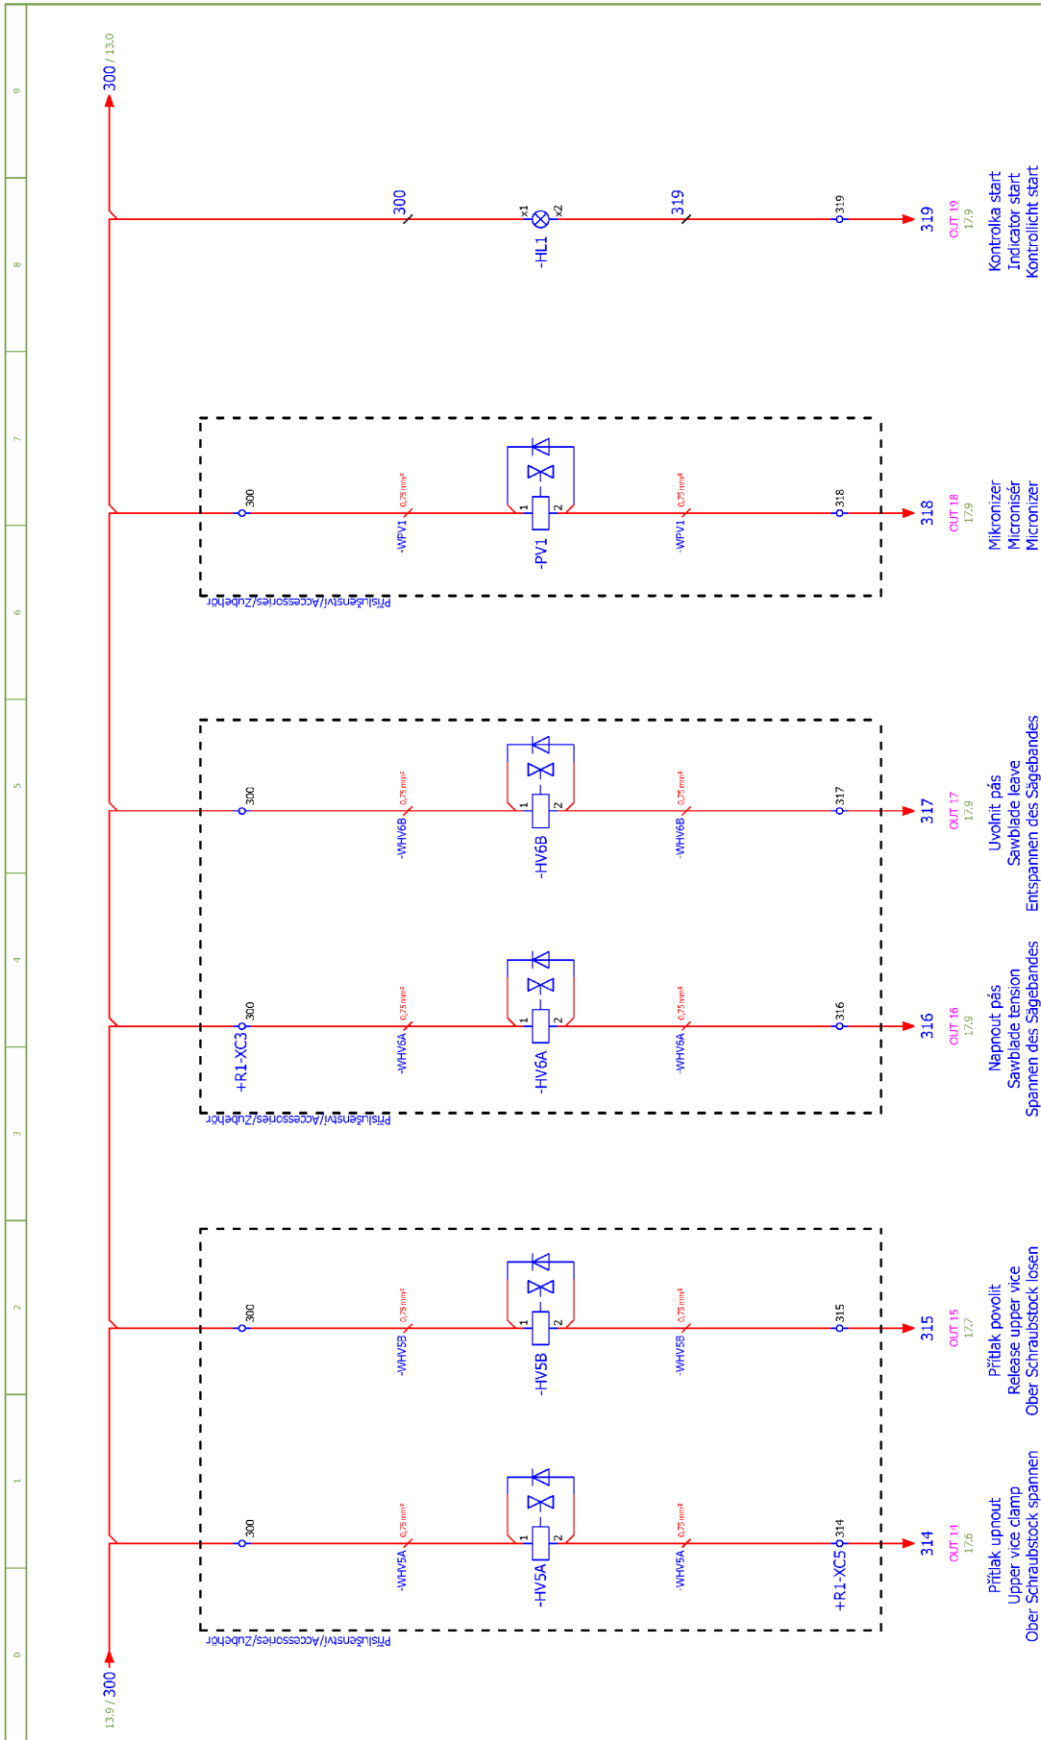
300 / 13.0

300
x1
x2
-HL1
319
319
319
OUT 19
17.9
Kontrolka start
Indicator start
Kontrollicht start

300
-WPV1
0,75 mm²
1
2
-PV1
-WPV1
0,75 mm²
318
318
OUT 18
17.9
Mikronizer
Micronisér
Micronizer
Příslušenství/Accessories/Zubehör

300
-WHV6B
0,75 mm²
1
2
-HV6B
-WHV6B
0,75 mm²
317
317
OUT 17
17.9
Uvolnit pás
Sawblade leave
Entspannen des Sägebandes

+R1-XC3
300
-WHV6A
0,75 mm²
1
2
-HV6A
-WHV6A
0,75 mm²
316
316
OUT 16
17.9
Napnout pás
Sawblade tension
Spannen des Sägebandes
Příslušenství/Accessories/Zubehör

300
-WHV5B
0,75 mm²
1
2
-HV5B
-WHV5B
0,75 mm²
315
315
OUT 15
17.7
Přítlak povolit
Release upper vice
Ober Schraubstock lösen

300
-WHV5A
0,75 mm²
1
2
-HV5A
-WHV5A
0,75 mm²
+R1-XC5
314
314
OUT 14
17.6
Přítlak upnout
Upper vice clamp
Ober Schraubstock spannen
Příslušenství/Accessories/Zubehör

13.9 / 300

0
1
2
3
4
5
6
7
8
9